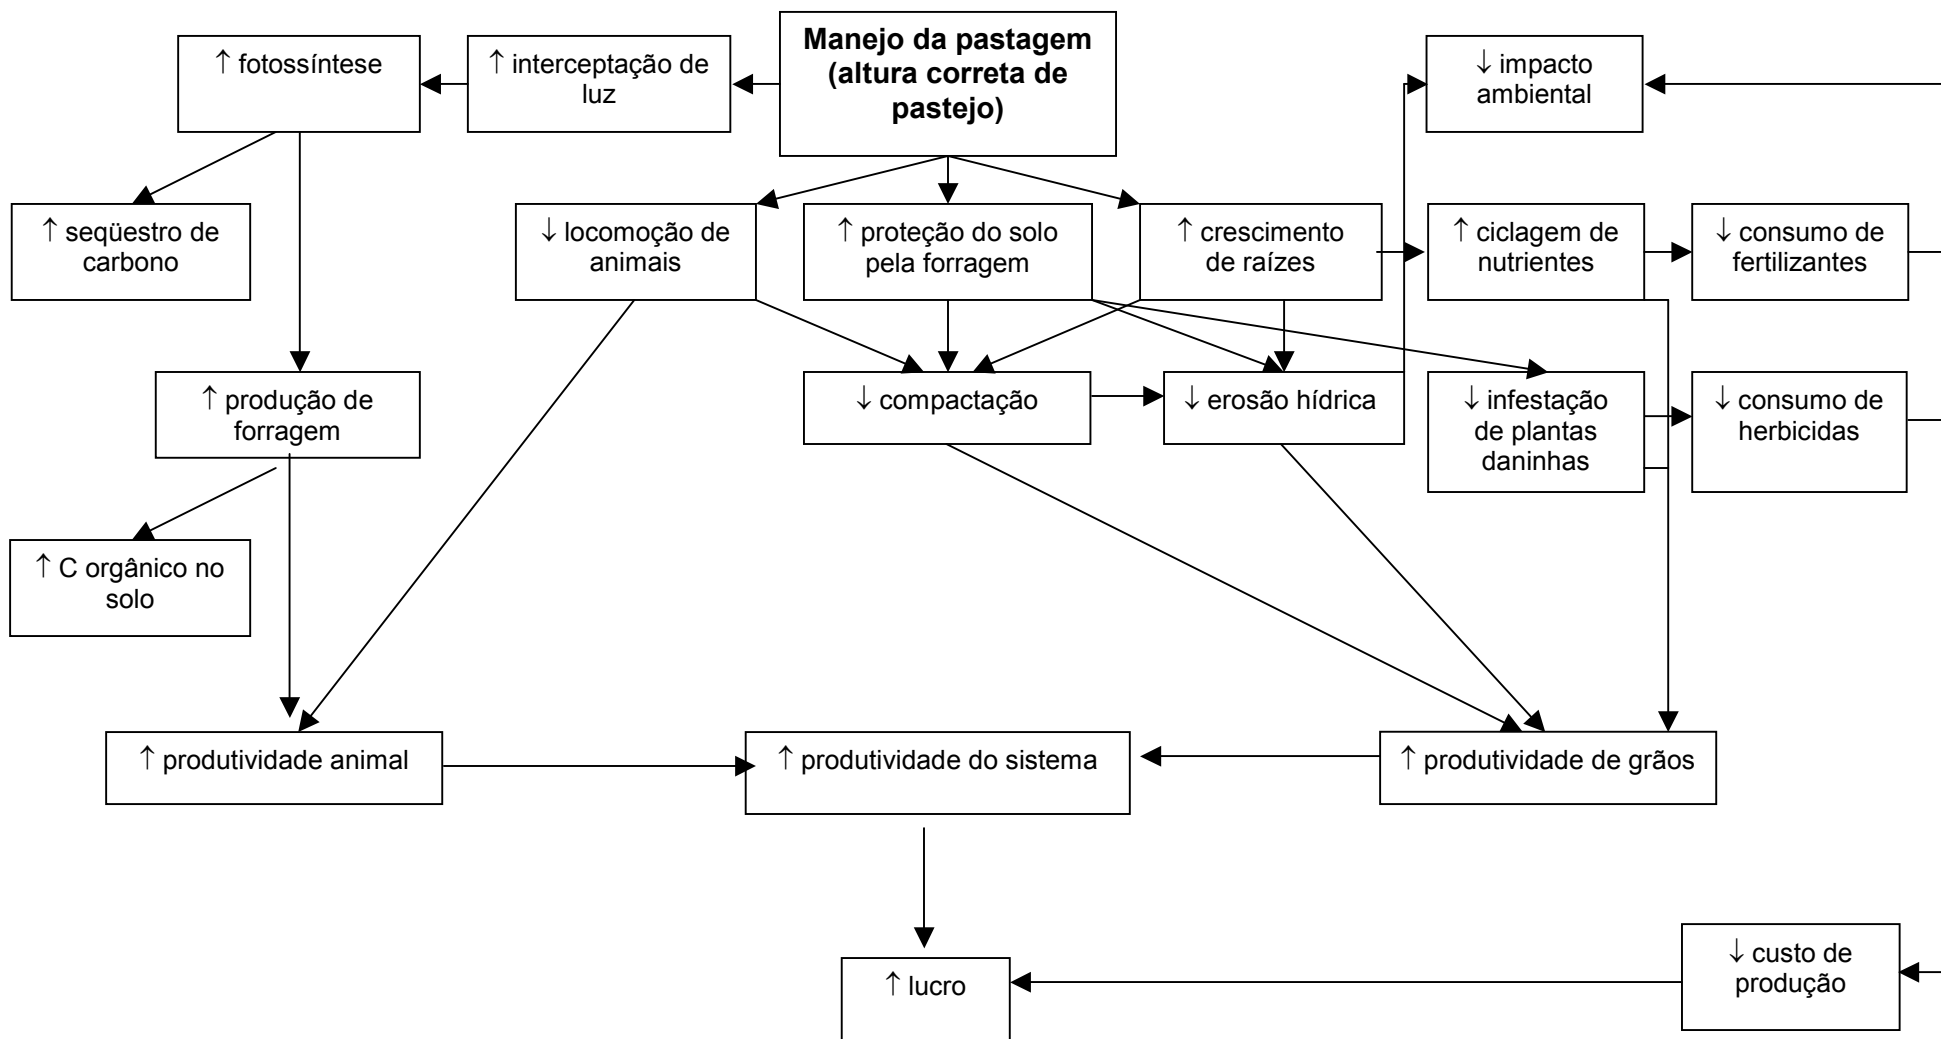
**Manejo da pastagem (altura correta de pastejo)**

↑ interceptação de luz

↑ fotossíntese

↑ seqüestro de carbono

↑ produção de forragem

↑ C orgânico no solo

↓ locomoção de animais

↑ proteção do solo pela forragem

↑ crescimento de raízes

↓ impacto ambiental

↑ ciclagem de nutrientes

↓ consumo de fertilizantes

↓ compactação

↓ erosão hídrica

↓ infestação de plantas daninhas

↓ consumo de herbicidas

↑ produtividade animal

↑ produtividade do sistema

↑ produtividade de grãos

↑ lucro

↓ custo de produção